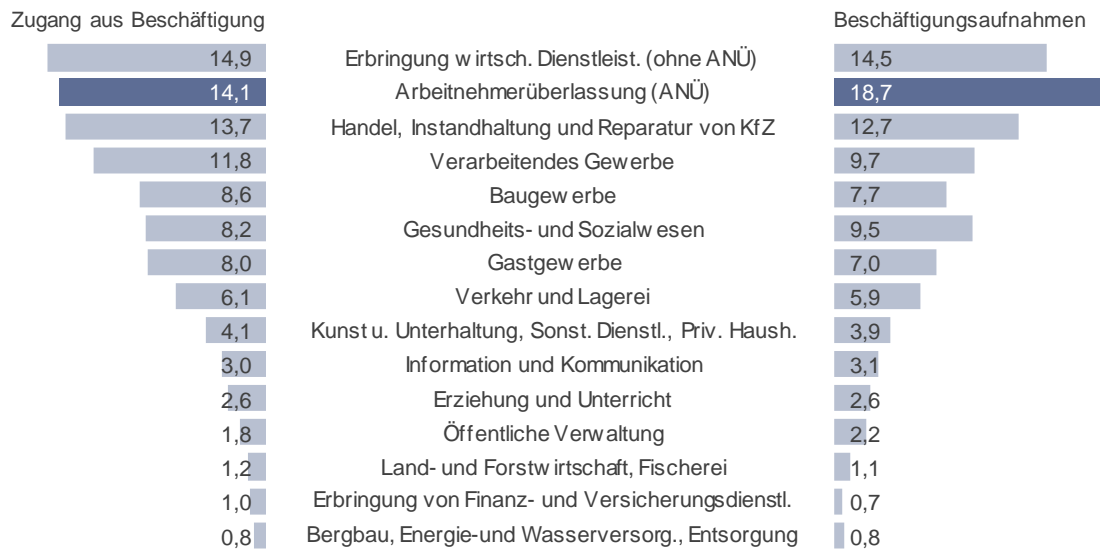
| Zugang aus Beschäftigung | | Beschäftigungsaufnahmen |
|---|---|---|
| 14,9 | Erbringung w irtsch. Dienstleist. (ohne ANÜ) | 14,5 |
| 14,1 | Arbeitnehmerüberlassung (ANÜ) | 18,7 |
| 13,7 | Handel, Instandhaltung und Reparatur von KfZ | 12,7 |
| 11,8 | Verarbeitendes Gewerbe | 9,7 |
| 8,6 | Baugew erbe | 7,7 |
| 8,2 | Gesundheits- und Sozialw esen | 9,5 |
| 8,0 | Gastgew erbe | 7,0 |
| 6,1 | Verkehr und Lagerei | 5,9 |
| 4,1 | Kunst u. Unterhaltung, Sonst. Dienstl., Priv. Haush. | 3,9 |
| 3,0 | Information und Kommunikation | 3,1 |
| 2,6 | Erziehung und Unterricht | 2,6 |
| 1,8 | Öffentliche Verwaltung | 2,2 |
| 1,2 | Land- und Forstw irtschaft, Fischerei | 1,1 |
| 1,0 | Erbringung von Finanz- und Versicherungsdienstl. | 0,7 |
| 0,8 | Bergbau, Energie-und Wasserversorg., Entsorgung | 0,8 |